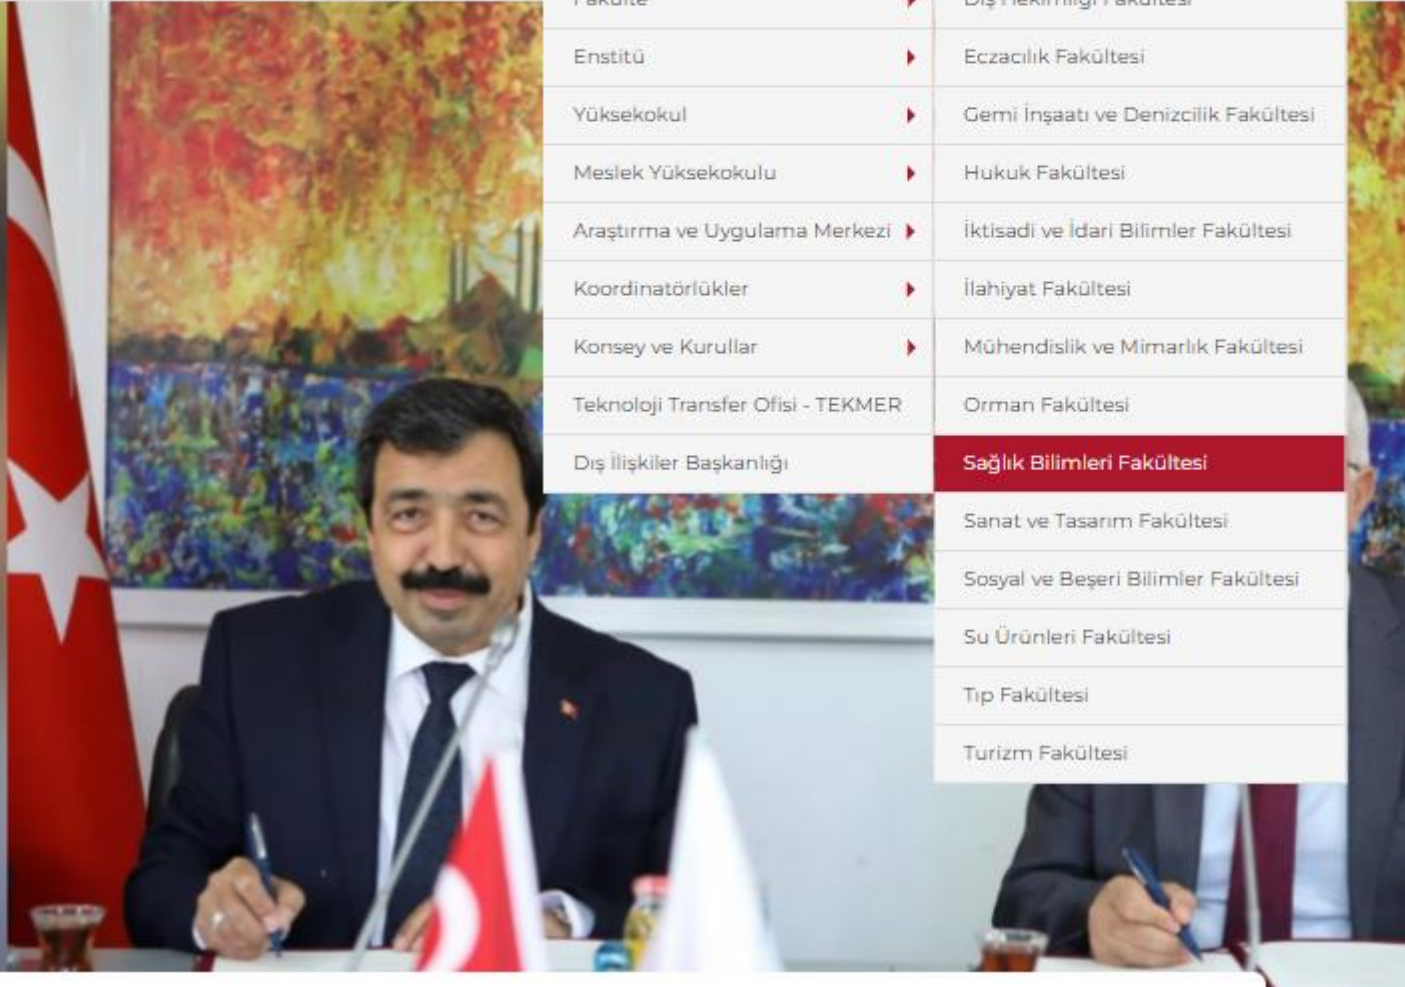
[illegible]

Enstitü

Yüksekokul

Meslek Yüksekokulu

Araştırma ve Uygulama Merkezi

Koordinatörlükler

Konsey ve Kurullar

Teknoloji Transfer Ofisi - TEKMER

Dış İlişkiler Başkanlığı

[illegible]

Eczacılık Fakültesi

Gemi İnşaatı ve Denizcilik Fakültesi

Hukuk Fakültesi

İktisadi ve İdari Bilimler Fakültesi

İlahiyat Fakültesi

Mühendislik ve Mimarlık Fakültesi

Orman Fakültesi

Sağlık Bilimleri Fakültesi

Sanat ve Tasarım Fakültesi

Sosyal ve Beşeri Bilimler Fakültesi

Su Ürünleri Fakültesi

Tıp Fakültesi

Turizm Fakültesi